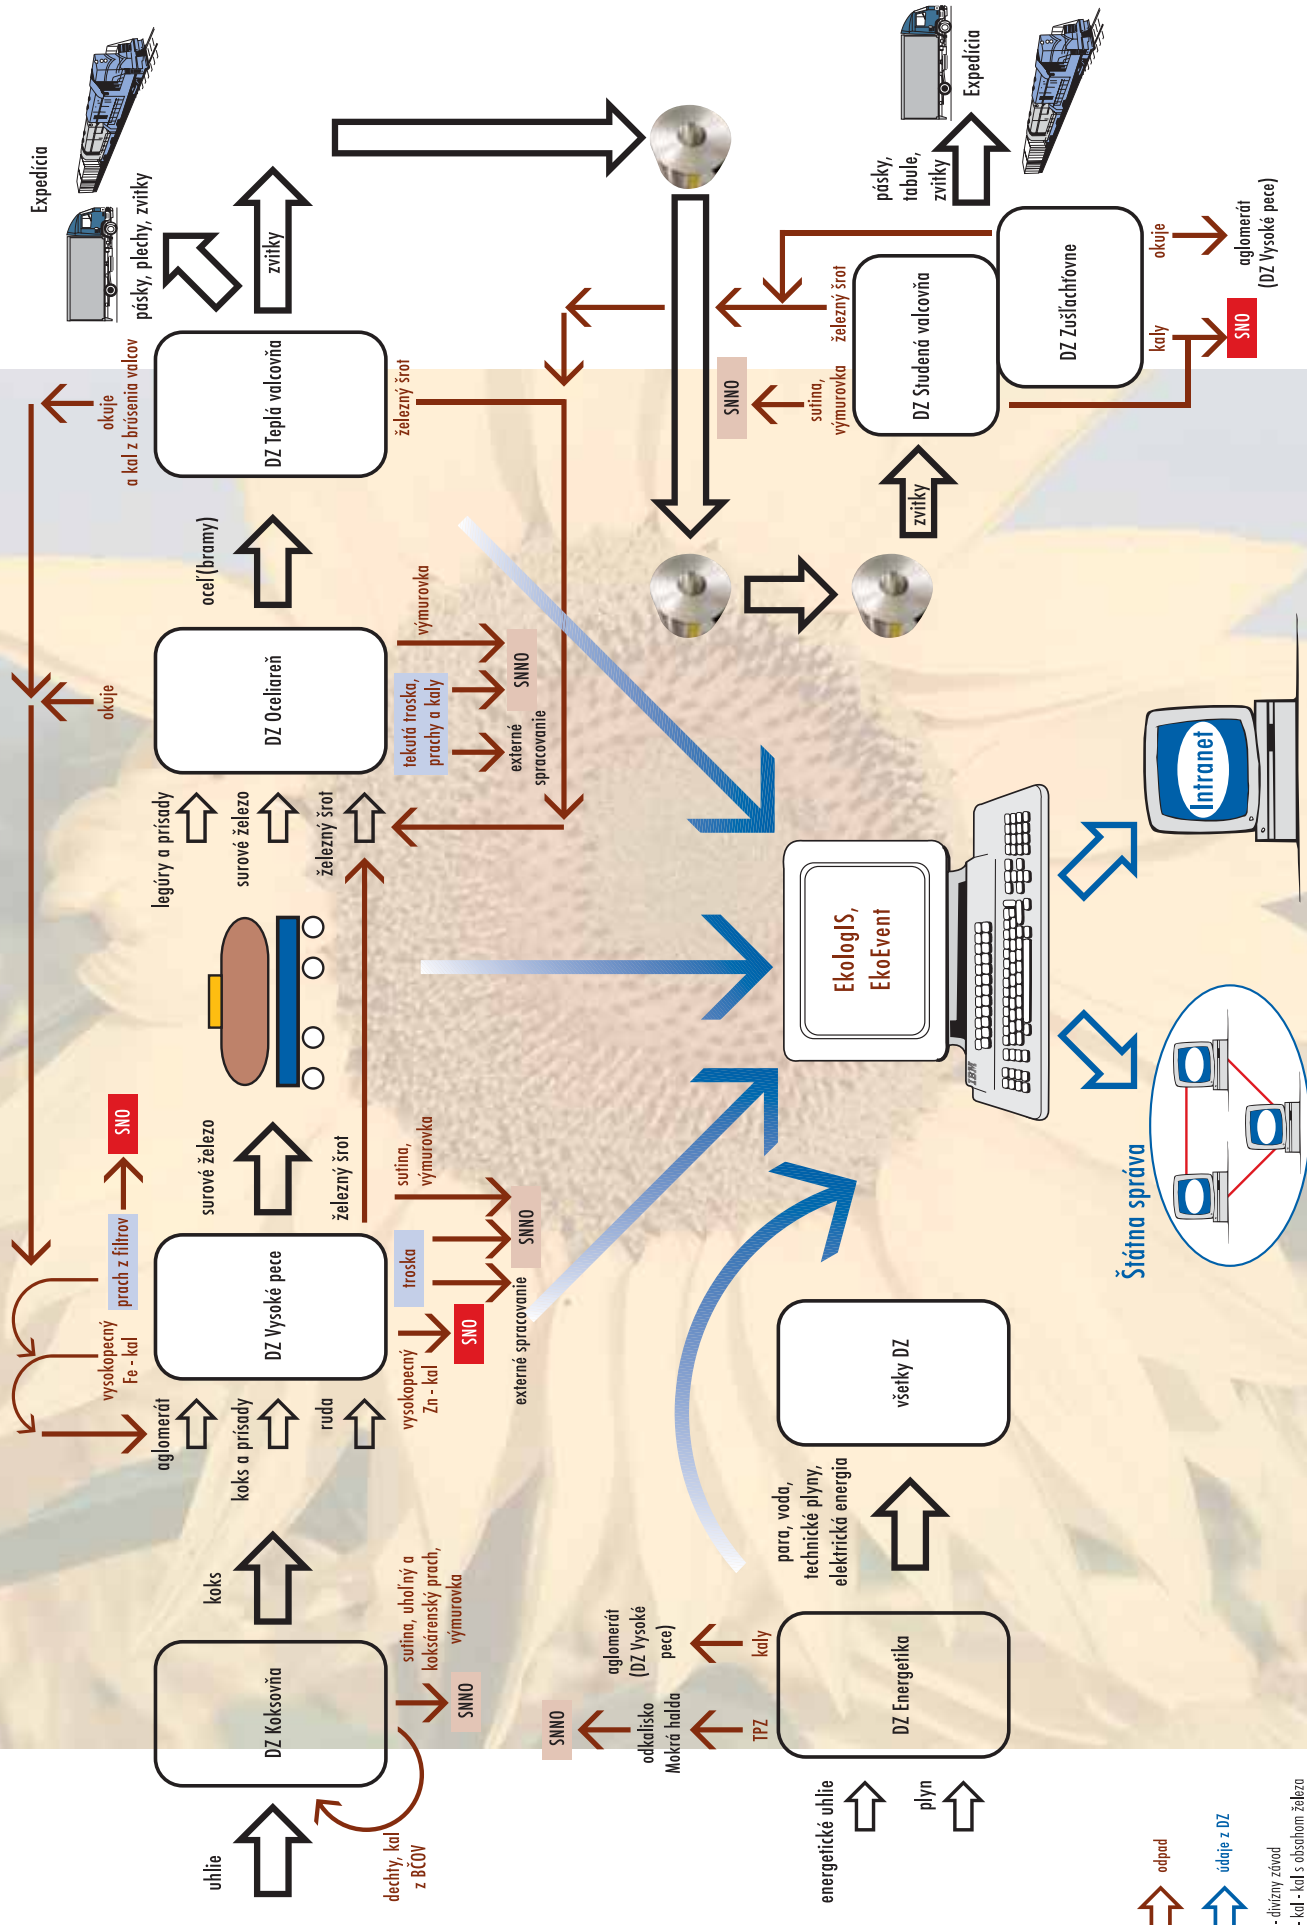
Expedícia

pásky, plechy, zvitky

zvitky

DZ Teplá valcovňa

okuje
a kal z brúsenia valcov

železný šrot

oceľ (bramy)

DZ Oceliareň

okuje

výmurovka

tekutá troska, prachy a kaly

SNNO

externé spracovanie

legúry a prísady

surové železo

železný šrot

surové železo

železný šrot

DZ Vysoké pece

SNO

prach z filtrov

vysokopecný Fe - kal

aglomerát

koks a prísady

ruda

troska

sutina, výmurovka

SNNO

vysokopecný Zn - kal

SNO

externé spracovanie

koks

DZ Koksovňa

uhlie

dechty, kal z BČOV

sutina, uhoľný a koksárenský prach, výmurovka

SNNO

SNNO

odkalisko Mokrá halda

aglomerát (DZ Vysoké pece)

kaly

TPZ

DZ Energetika

energetické uhlie

plyn

para, voda, technické plyny, elektrická energia

všetky DZ

EkologIS, EkoEvent

Intranet

Štátna správa

SNNO

sutina, výmurovka

železný šrot

DZ Studená valcovňa

zvitky

DZ Zušľachťovne

okuje

aglomerát (DZ Vysoké pece)

kaly

SNO

pásky, tabule, zvitky

Expedícia

odpad

údaje z DZ

- divízny závod
- kal - kal s obsahom železa